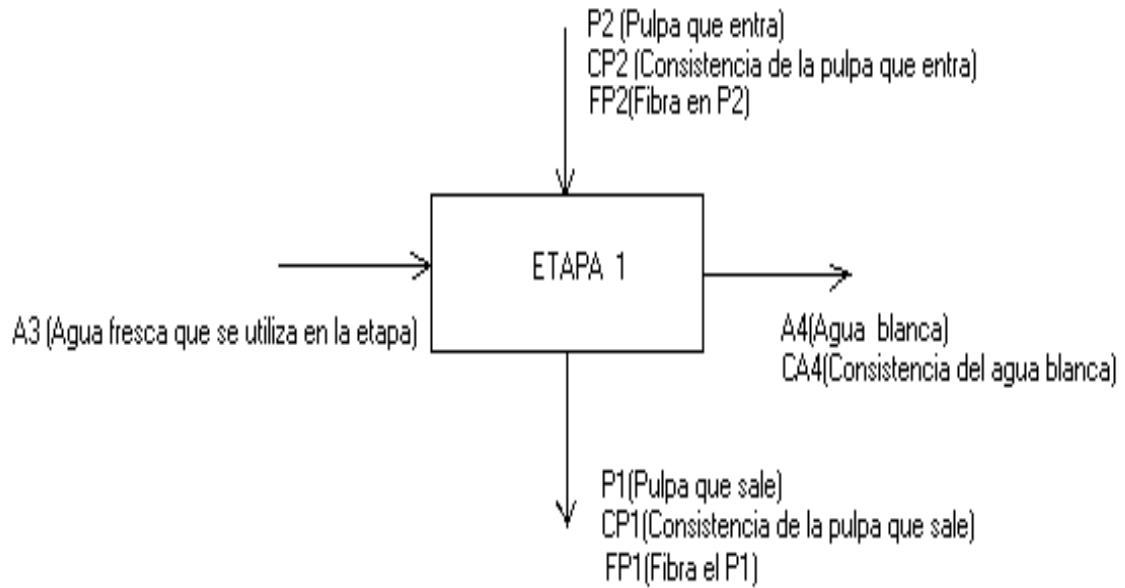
P2 (Pulpa que entra)
CP2 (Consistencia de la pulpa que entra)
FP2(Fibra en P2)

ETAPA 1

A3 (Agua fresca que se utiliza en la etapa)

A4(Agua blanca)
CA4(Consistencia del agua blanca)

P1(Pulpa que sale)
CP1(Consistencia de la pulpa que sale)
FP1(Fibra el P1)